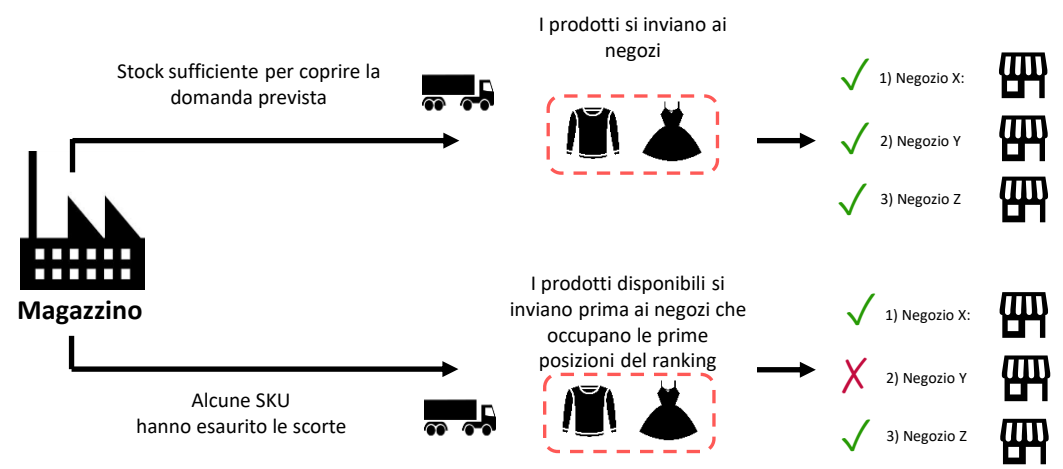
I prodotti si inviano ai negozi

Stock sufficiente per coprire la domanda prevista

1) Negozio X:

2) Negozio Y

3) Negozio Z

Magazzino

I prodotti disponibili si inviano prima ai negozi che occupano le prime posizioni del ranking

1) Negozio X:

2) Negozio Y

3) Negozio Z

Alcune SKU hanno esaurito le scorte